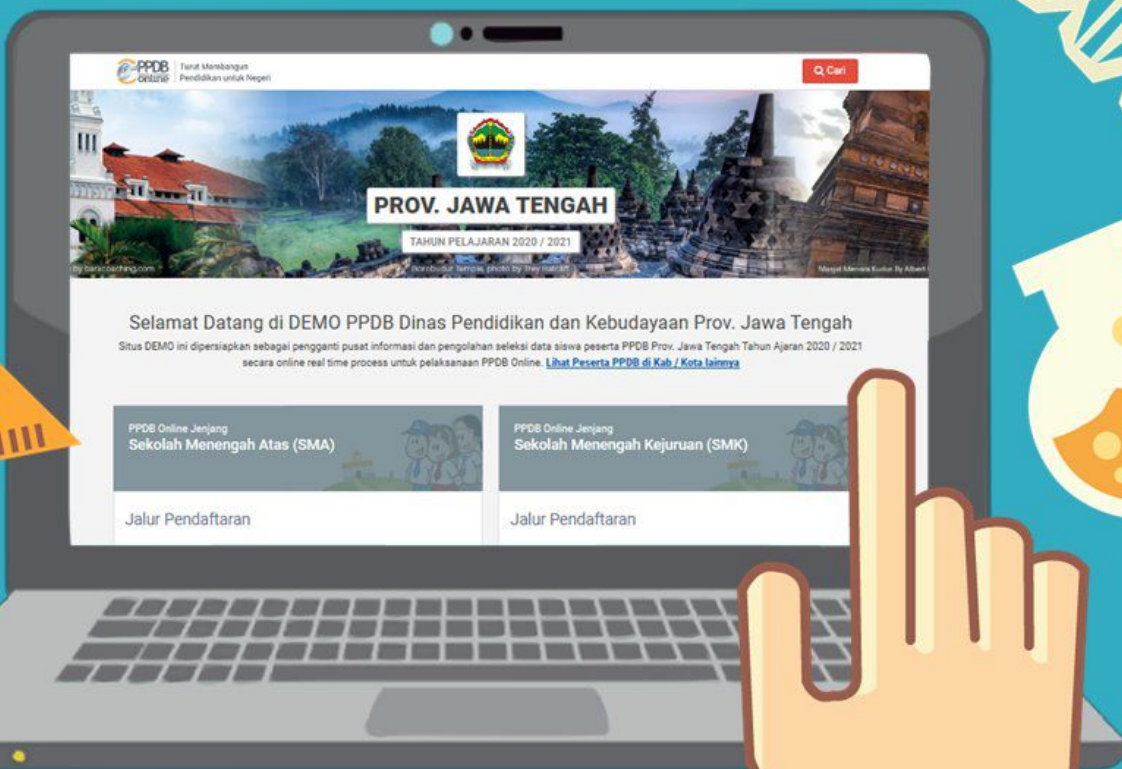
PPDB online Turut Membangun Pendidikan untuk Negeri

Cari

PROV. JAWA TENGAH

TAHUN PELAJARAN 2020 / 2021

by baracoaching.com

Borobudur Temple, photo by Trey Ratcliff

Masjid Menara Kudus By Albert

Selamat Datang di DEMO PPDB Dinas Pendidikan dan Kebudayaan Prov. Jawa Tengah

Situs DEMO ini dipersiapkan sebagai pengganti pusat informasi dan pengolahan seleksi data siswa peserta PPDB Prov. Jawa Tengah Tahun Ajaran 2020 / 2021 secara online real time process untuk pelaksanaan PPDB Online. Lihat Peserta PPDB di Kab / Kota lainnya

PPDB Online Jenjang
Sekolah Menengah Atas (SMA)

Jalur Pendaftaran

PPDB Online Jenjang
Sekolah Menengah Kejuruan (SMK)

Jalur Pendaftaran